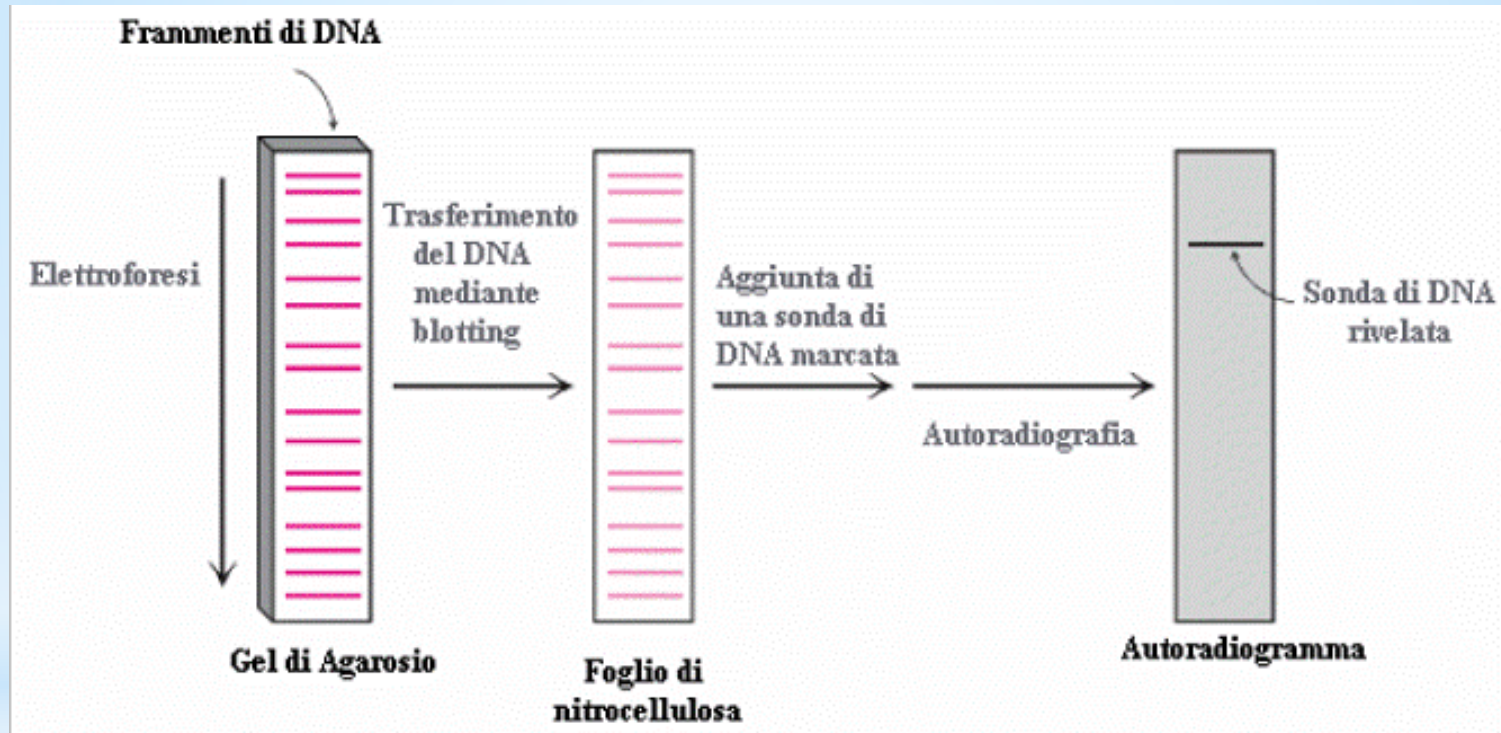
Frammenti di DNA

Elettroforesi

Trasferimento del DNA mediante blotting

Aggiunta di una sonda di DNA marcata

Autoradiografia

Sonda di DNA rivelata

Gel di Agarosio

Foglio di nitrocellulosa

Autoradiogramma